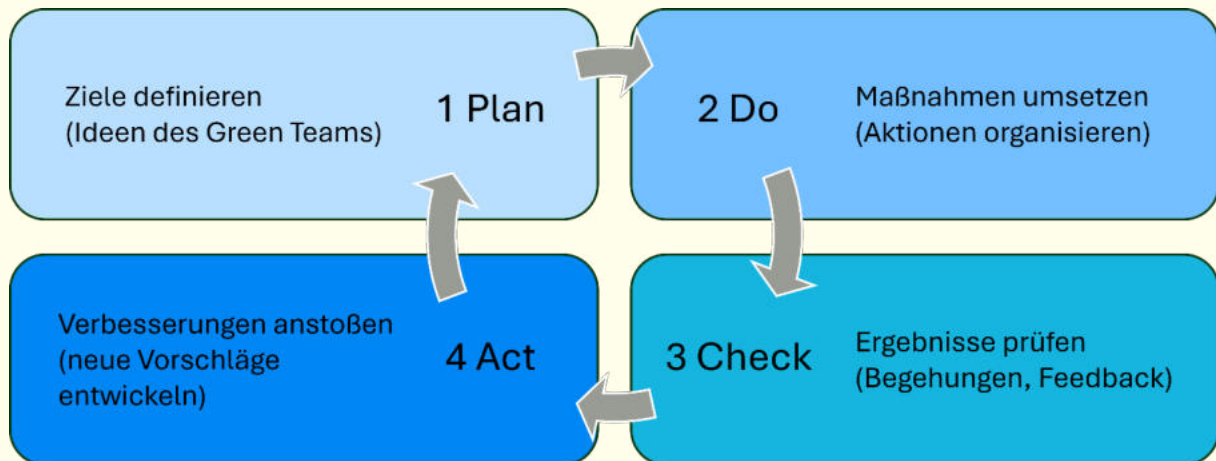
Ziele definieren
(Ideen des Green Teams)

1 Plan

2 Do

Maßnahmen umsetzen
(Aktionen organisieren)

Verbesserungen anstoßen
(neue Vorschläge entwickeln)

4 Act

3 Check

Ergebnisse prüfen
(Begehungen, Feedback)